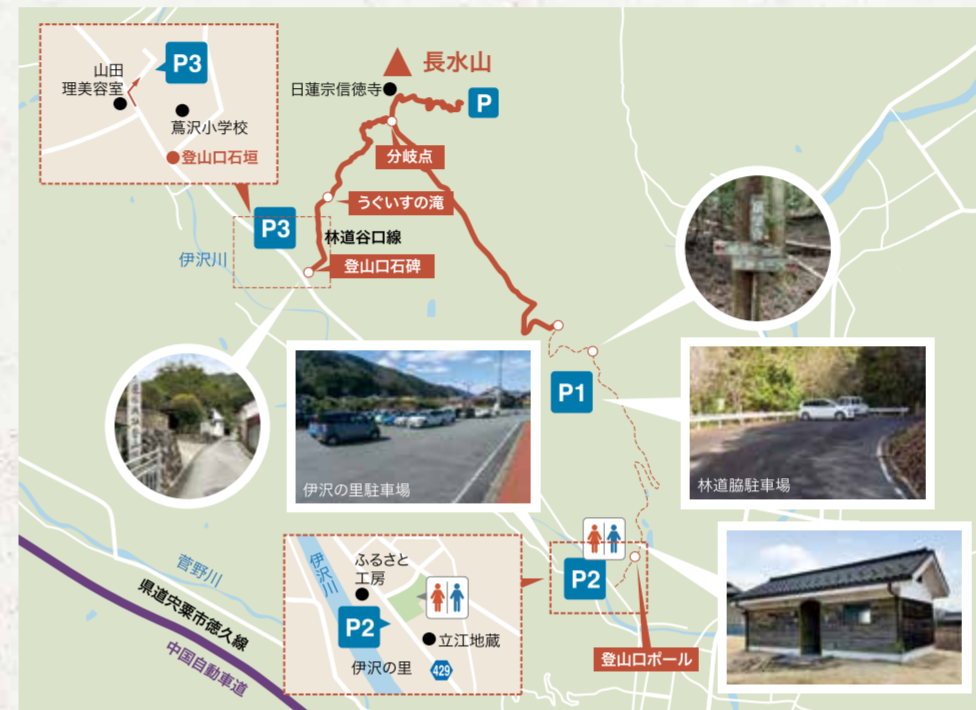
P3
山田
理美容室
蔦沢小学校
登山口石垣

長水山
日蓮宗信徳寺
P
分岐点
うぐいすの滝
P3
林道谷口線
伊沢川
登山口石碑

P1
伊沢の里駐車場
林道脇駐車場

菅野川
県道宍粟市徳久線
中国自動車道

伊沢川
ふるさと
工房
P2
立江地蔵
伊沢の里
429

P2
登山口ポール